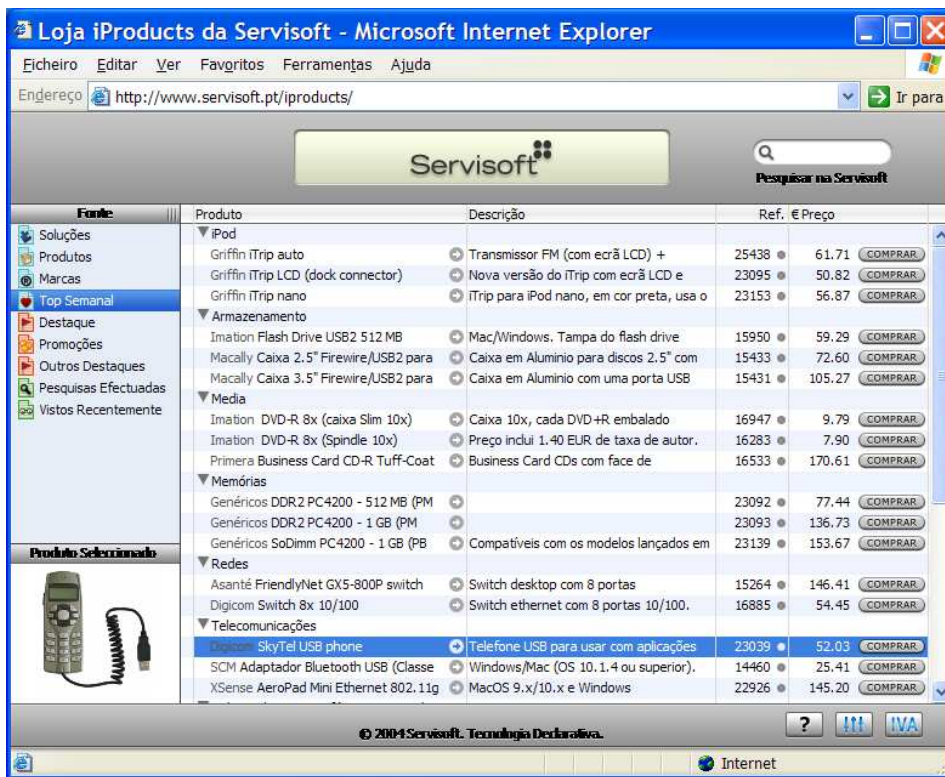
Loja iProducts da Servisoft - Microsoft Internet Explorer

Ficheiro Editar Ver Favoritos Ferramentas Ajuda

Endereço http://www.servisoft.pt/iproducts/ Ir para

Servisoft

Pesquisar na Servisoft

Fonte

Soluções
Produtos
Marcas
Top Semanal
Destaque
Promoções
Outros Destaques
Pesquisas Efectuadas
Vistos Recentemente

| Produto | Descrição | Ref. | € Preço | |
|---|---|---|---|---|
| ▼iPod | | | | |
| Griffin iTrip auto | Transmissor FM (com ecrã LCD) + | 25438 | 61.71 | COMPRAR |
| Griffin iTrip LCD (dock connector) | Nova versão do iTrip com ecrã LCD e | 23095 | 50.82 | COMPRAR |
| Griffin iTrip nano | iTrip para iPod nano, em cor preta, usa o | 23153 | 56.87 | COMPRAR |
| ▼Armazenamento | | | | |
| Imation Flash Drive USB2 512 MB | Mac/Windows. Tampa do flash drive | 15950 | 59.29 | COMPRAR |
| Macally Caixa 2.5" Firewire/USB2 para | Caixa em Aluminio para discos 2.5" com | 15433 | 72.60 | COMPRAR |
| Macally Caixa 3.5" Firewire/USB2 para | Caixa em Aluminio com uma porta USB | 15431 | 105.27 | COMPRAR |
| ▼Media | | | | |
| Imation DVD-R 8x (caixa Slim 10x) | Caixa 10x, cada DVD+R embalado | 16947 | 9.79 | COMPRAR |
| Imation DVD-R 8x (Spindle 10x) | Preço inclui 1.40 EUR de taxa de autor. | 16283 | 7.90 | COMPRAR |
| Primera Business Card CD-R Tuff-Coat | Business Card CDs com face de | 16533 | 170.61 | COMPRAR |
| ▼Memórias | | | | |
| Genéricos DDR2 PC4200 - 512 MB (PM | | 23092 | 77.44 | COMPRAR |
| Genéricos DDR2 PC4200 - 1 GB (PM | | 23093 | 136.73 | COMPRAR |
| Genéricos SoDimm PC4200 - 1 GB (PB | Compatíveis com os modelos lançados em | 23139 | 153.67 | COMPRAR |
| ▼Redes | | | | |
| Asanté FriendlyNet GX5-800P switch | Switch desktop com 8 portas | 15264 | 146.41 | COMPRAR |
| Digicom Switch 8x 10/100 | Switch ethernet com 8 portas 10/100. | 16885 | 54.45 | COMPRAR |
| ▼Telecomunicações | | | | |
| Digicom SkyTel USB phone | Telefone USB para usar com aplicações | 23039 | 52.03 | COMPRAR |
| SCM Adaptador Bluetooth USB (Classe | Windows/Mac (OS 10.1.4 ou superior). | 14460 | 25.41 | COMPRAR |
| XSense AeroPad Mini Ethernet 802.11g | MacOS 9.x/10.x e Windows | 22926 | 145.20 | COMPRAR |

Produto Seleccionado

© 2004 Servisoft. Tecnologia Declarativa.

? IVA

Internet